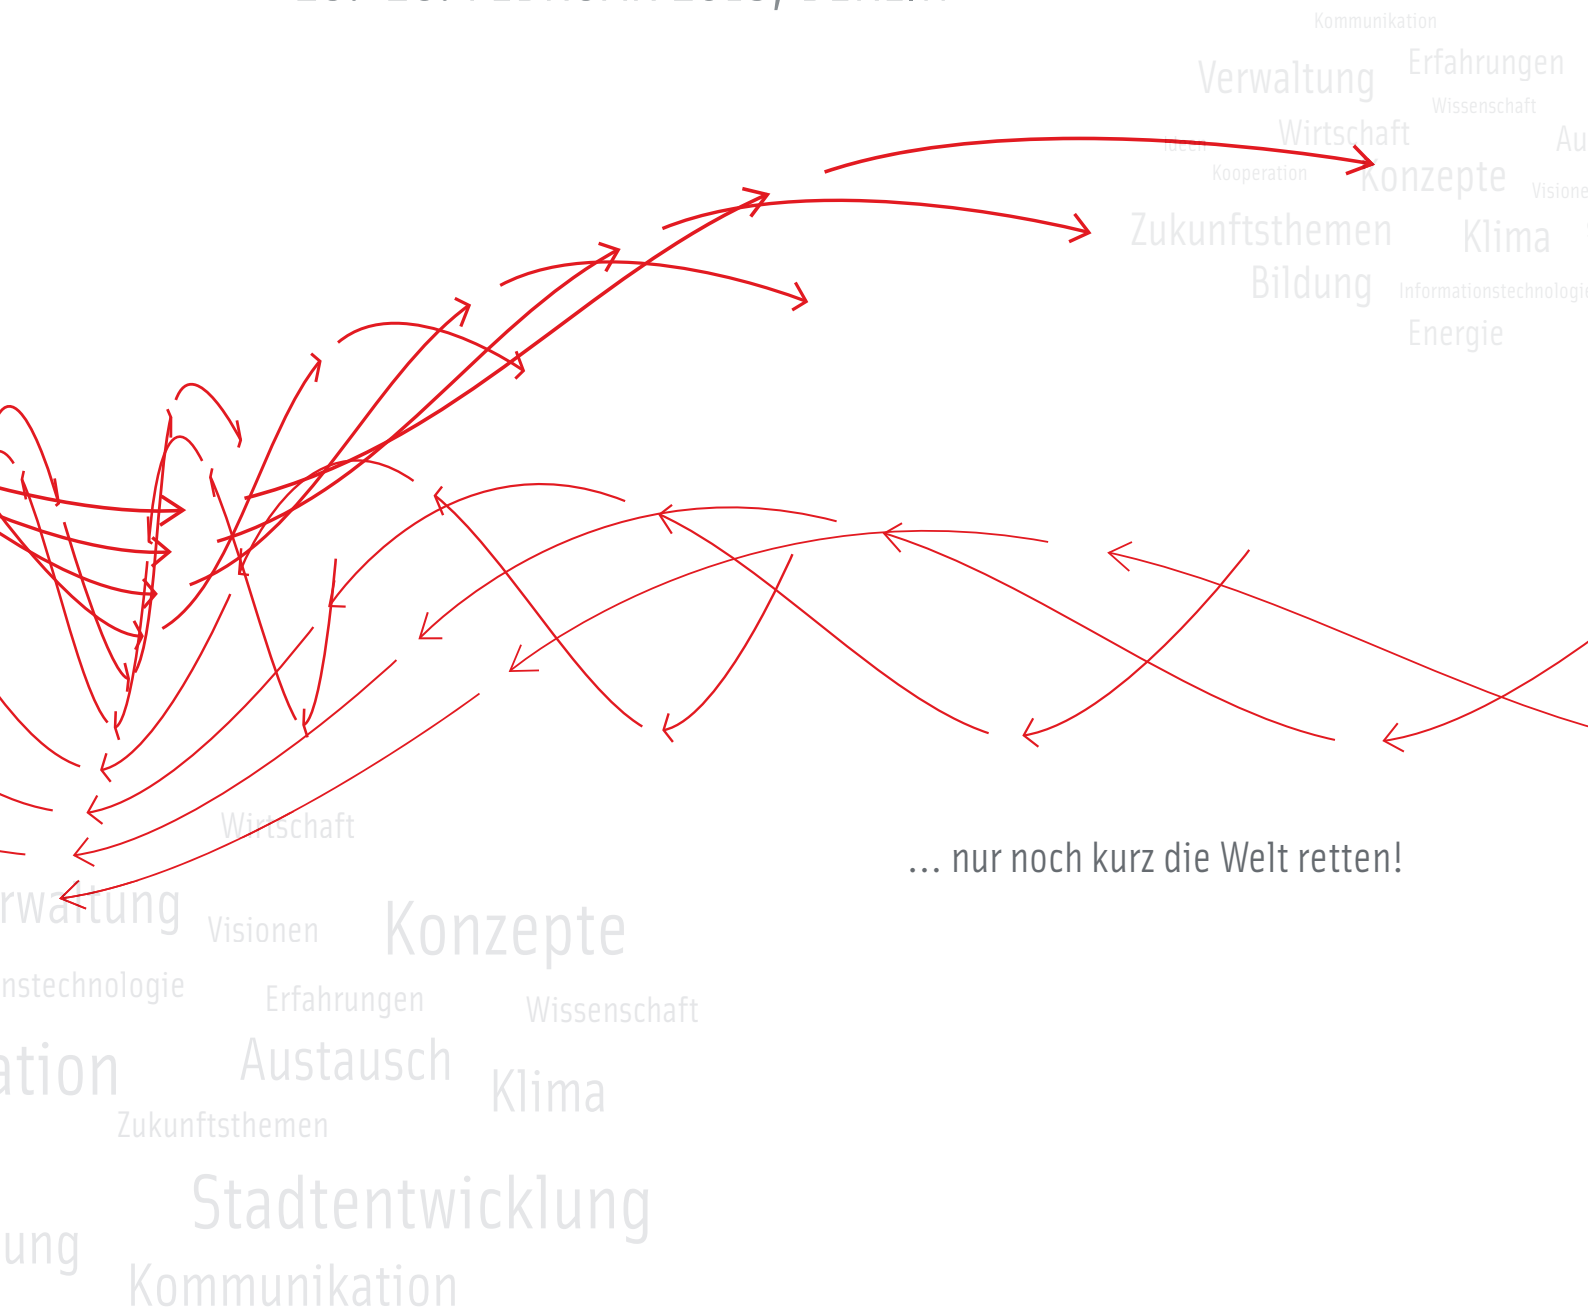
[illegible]

Kommunikation
Verwaltung
Erfahrungen
Wissenschaft
Wirtschaft
Au
Ideen
Kooperation
Konzepte
Visione
Zukunftsthemen
Klima
Bildung
Informationstechnologi
Energie

… nur noch kurz die Welt retten!

Wirtschaft
rwaltung
Visionen
Konzepte
nstechnologie
Erfahrungen
Wissenschaft
ation
Austausch
Klima
Zukunftsthemen
Stadtentwicklung
ung
Kommunikation